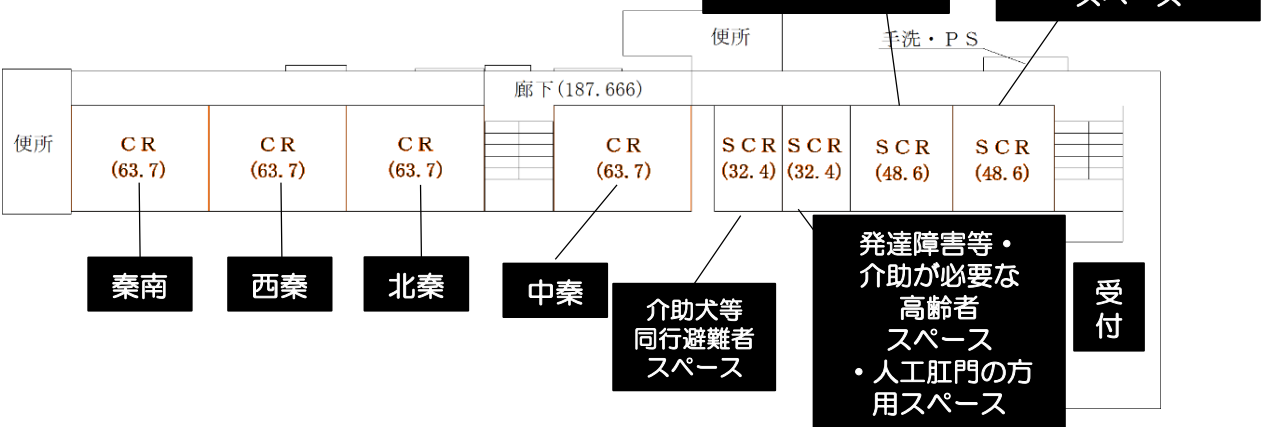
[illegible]

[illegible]スペース

便所

手洗・PS

廊下(187.666)

便所

CR (63.7)

CR (63.7)

CR (63.7)

CR (63.7)

SCR (32.4)

SCR (32.4)

SCR (48.6)

SCR (48.6)

秦南

西秦

北秦

中秦

介助犬等同行避難者スペース

発達障害等・介助が必要な高齢者スペース・人工肛門の方用スペース

受付